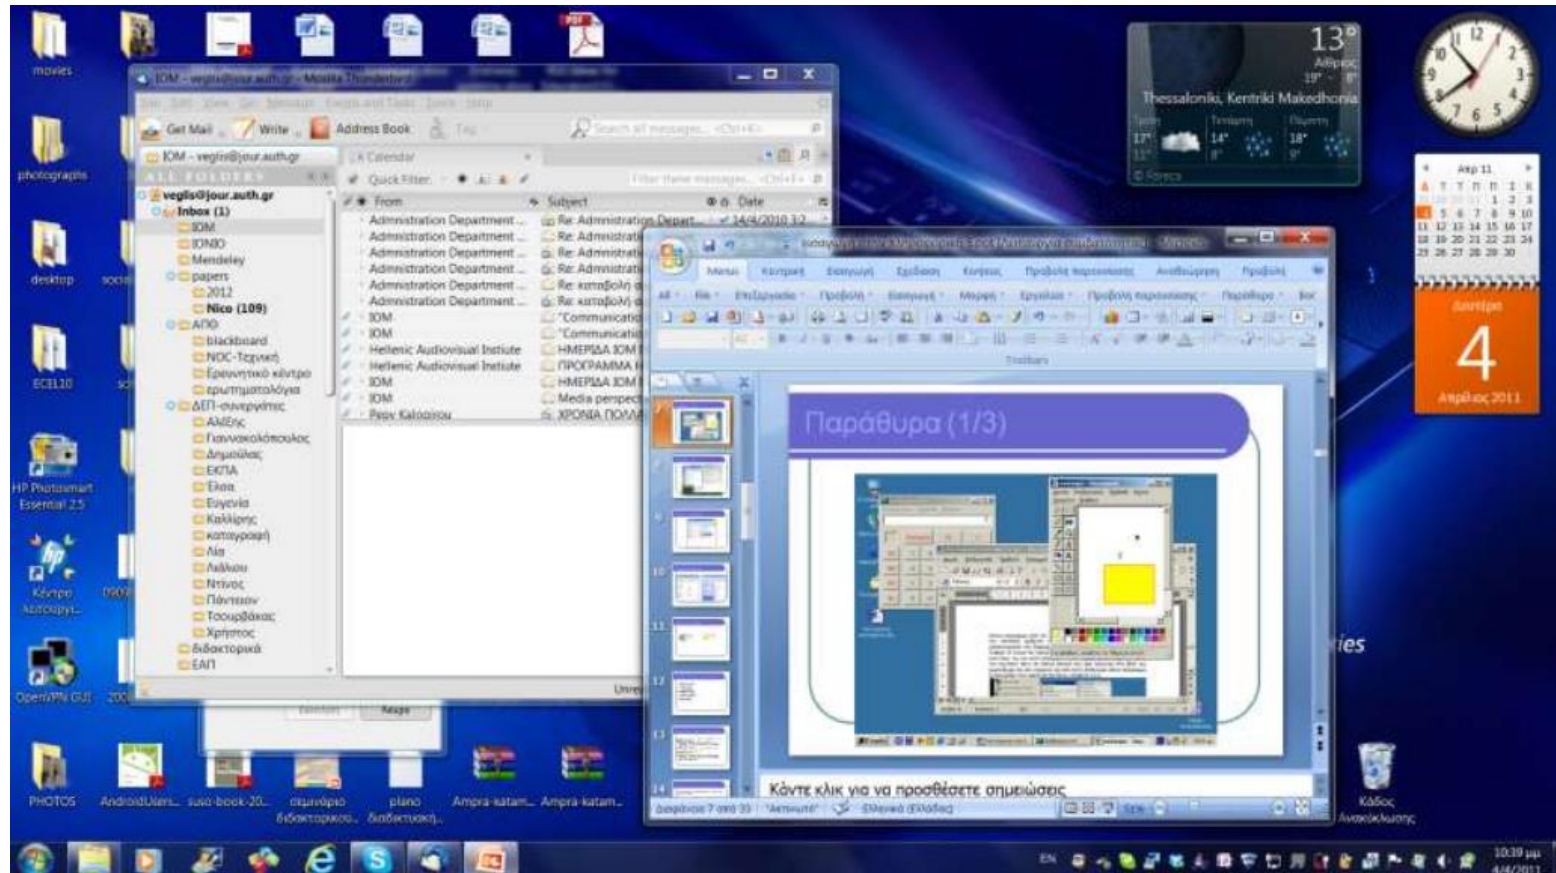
movies

photographs

desktop

ECEL10

HP Photosmart Essential 2.5

Κέντρο λειτουργ...

OpenVPN GUI

IOM - veglis@jour.auth.gr - Mozilla Thunderbird

Get Mail

Write

Address Book

IOM - veglis@jour.auth.gr

ALL FOLDERS

veglis@jour.auth.gr

Inbox (1)

IOM

IONIO

Mendeley

papers

2012

Nico (109)

ΑΠΘ

Blackboard

NOC-Τεχνική

Ερευνητικό κέντρο

ερωτηματολόγια

ΔΕΠ-συνεργάτες

Αλέξης

Γιαννακολόπουλος

Δημούλιας

ΕΚΠΑ

Έλσα

Ευγενία

Καλλίρης

καταγραφή

Λία

Λαλλάου

Ντίνος

Πάνταιου

Τσουρβάκας

Χρήστος

διδακτορικά

ΕΑΠ

Calendar

Quick Filter

From

Subject

Date

Administration Department

Administration Department

Administration Department

Administration Department

Administration Department

Administration Department

IOM

IOM

Hellenic Audiovisual Instiute

Hellenic Audiovisual Instiute

IOM

IOM

Re: Administration Depart...

Re: Administrati

Re: Administrati

Re: Administrati

Re: καταβολή

Re: καταβολή

"Communicatio

"Communicatio

ΗΜΕΡΙΔΑ ΙΟΜ

ΠΡΟΓΡΑΜΜΑ

ΗΜΕΡΙΔΑ ΙΟΜ

Media perspect

ΧΡΟΝΙΑ ΠΟΛΛΑ

14/4/2010

Thessaloniki, Kentriki Makedhonia

13°

Απρ 11

Δευτέρα

4

Απρίλιος 2011

Μενού

Κεντρική

Εισαγωγή

Σχεδίαση

Κινούμενα

Προβολή παρουσίασης

Αναθεώρηση

Προβολή

Toolbars

Παράθυρα (1/3)

Κάντε κλικ για να προσθέσετε σημειώσεις

Διαφάνεια 7 από 33

Ελληνικά (Ελλάδα)

ies

PHOTOS

AndroidUsers...

suse-book-20...

σημειώσεις διδακτορικού...

plano διδακτορική...

Ampra-katam...

Ampra-katam...

Κάδος Ανακύκλωσης

EN

10:39 μμ

4/4/2011